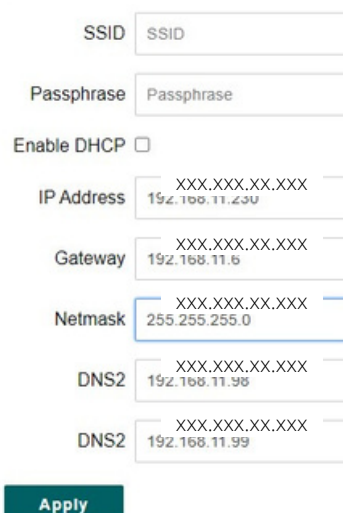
SSID SSID

Passphrase Passphrase

Enable DHCP

IP Address XXX.XXX.XX.XXX 192.168.11.230

Gateway XXX.XXX.XX.XXX 192.168.11.6

Netmask XXX.XXX.XX.XXX 255.255.255.0

DNS2 XXX.XXX.XX.XXX 192.168.11.98

DNS2 XXX.XXX.XX.XXX 192.168.11.99

Apply